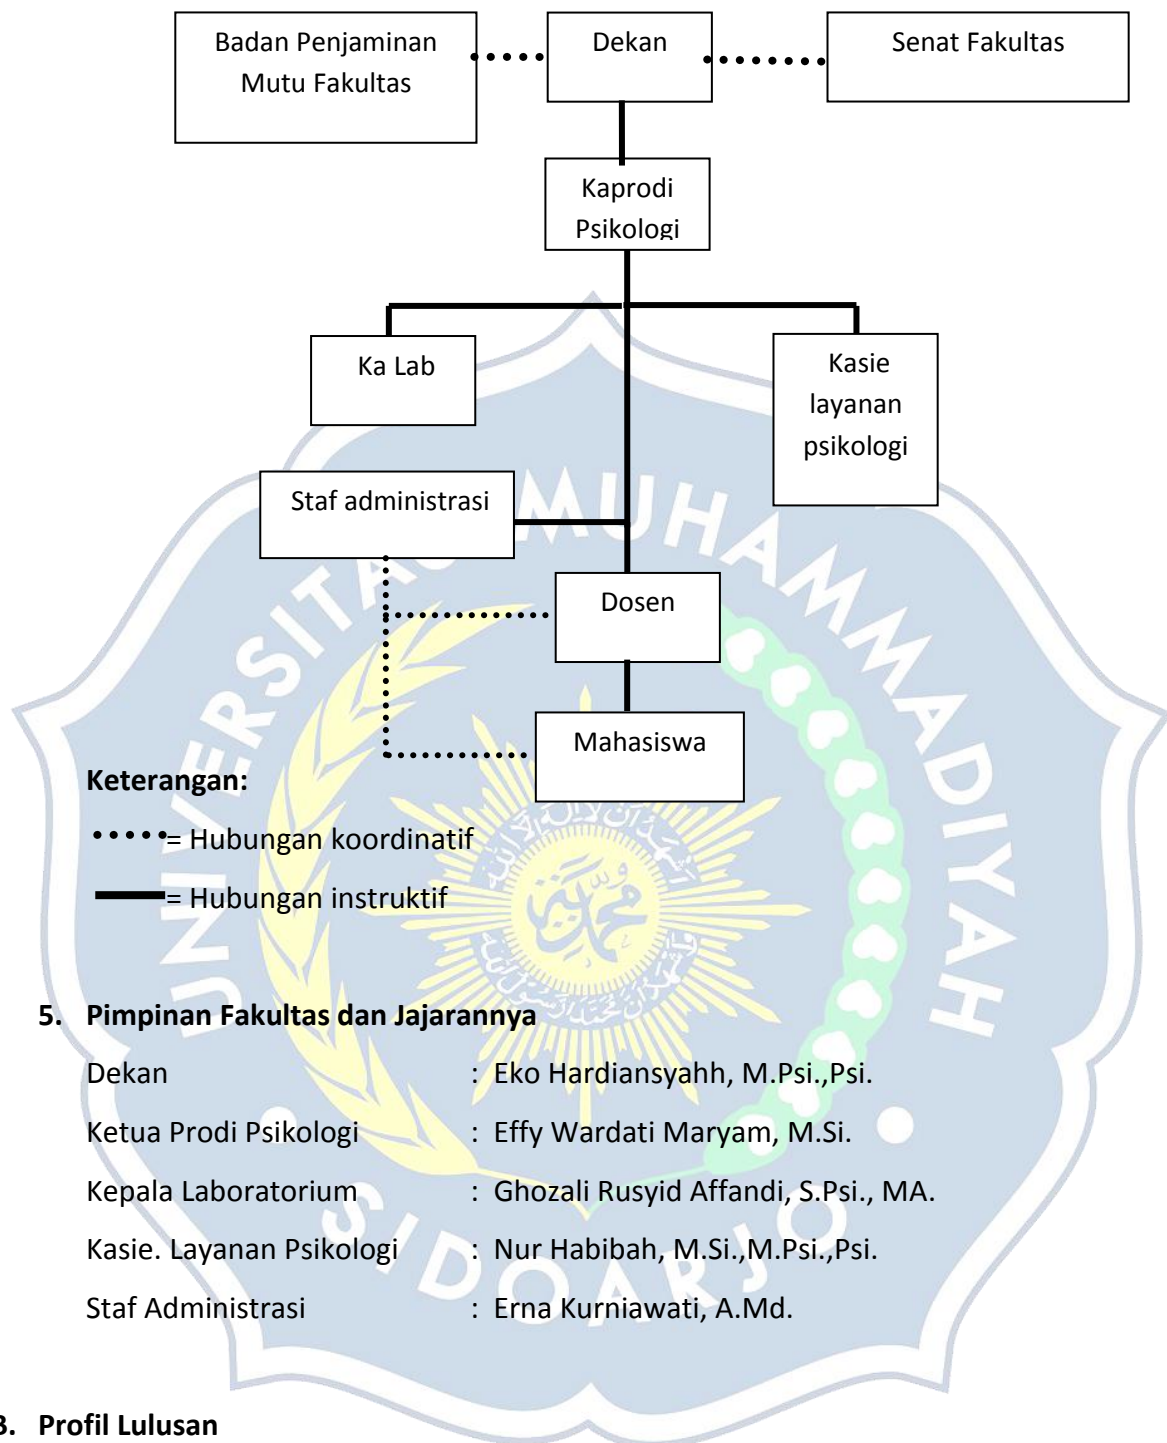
Badan Penjaminan Mutu Fakultas

Dekan

Senat Fakultas

Kaprodi Psikologi

Ka Lab

Kasie layanan psikologi

Staf administrasi

Dosen

Mahasiswa

**Keterangan:**

= Hubungan koordinatif

= Hubungan instruktif

UNIVERSITAS MUHAMMADIYAH SIDOARJO

5. **Pimpinan Fakultas dan Jajarannya**

| | |
|---|---|
| Dekan | : Eko Hardiansyahh, M.Psi.,Psi. |
| Ketua Prodi Psikologi | : Effy Wardati Maryam, M.Si. |
| Kepala Laboratorium | : Ghozali Rusyid Affandi, S.Psi., MA. |
| Kasie. Layanan Psikologi | : Nur Habibah, M.Si.,M.Psi.,Psi. |
| Staf Administrasi | : Erna Kurniawati, A.Md. |

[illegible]. **Profil Lulusan**